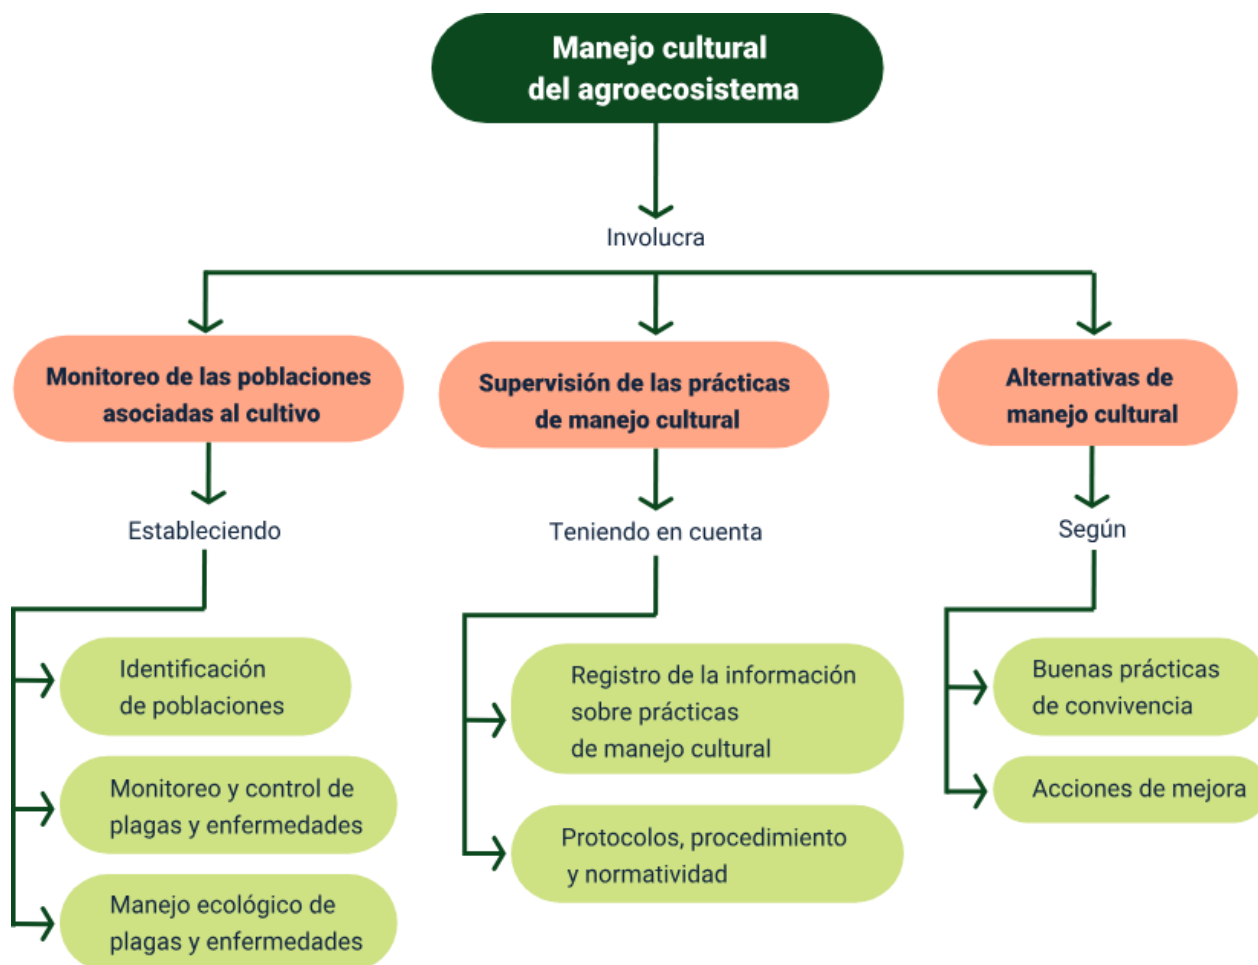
Manejo cultural del agroecosistema

Involucra

Monitoreo de las poblaciones asociadas al cultivo

Establecendo

Identificación de poblaciones

Monitoreo y control de plagas y enfermedades

Manejo ecológico de plagas y enfermedades

Supervisión de las prácticas de manejo cultural

Teniendo en cuenta

Registro de la información sobre prácticas de manejo cultural

Protocolos, procedimiento y normatividad

Alternativas de manejo cultural

Según

Buenas prácticas de convivencia

Acciones de mejora